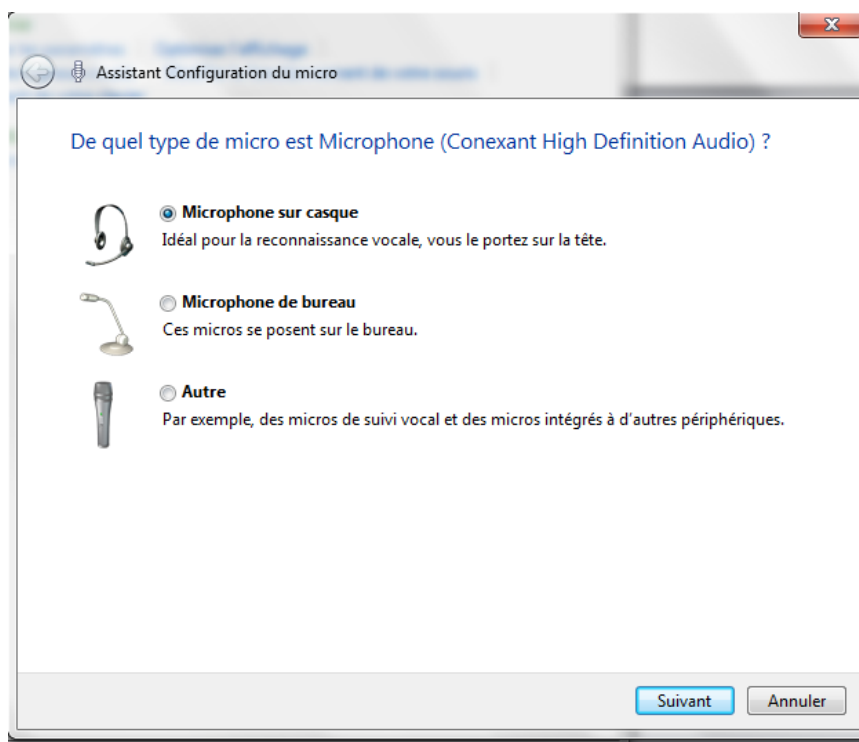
Assistant Configuration du micro

De quel type de micro est Microphone (Conexant High Definition Audio) ?

Microphone sur casque
Idéal pour la reconnaissance vocale, vous le portez sur la tête.

Microphone de bureau
Ces micros se posent sur le bureau.

Autre
Par exemple, des micros de suivi vocal et des micros intégrés à d'autres périphériques.

Suivant
Annuler